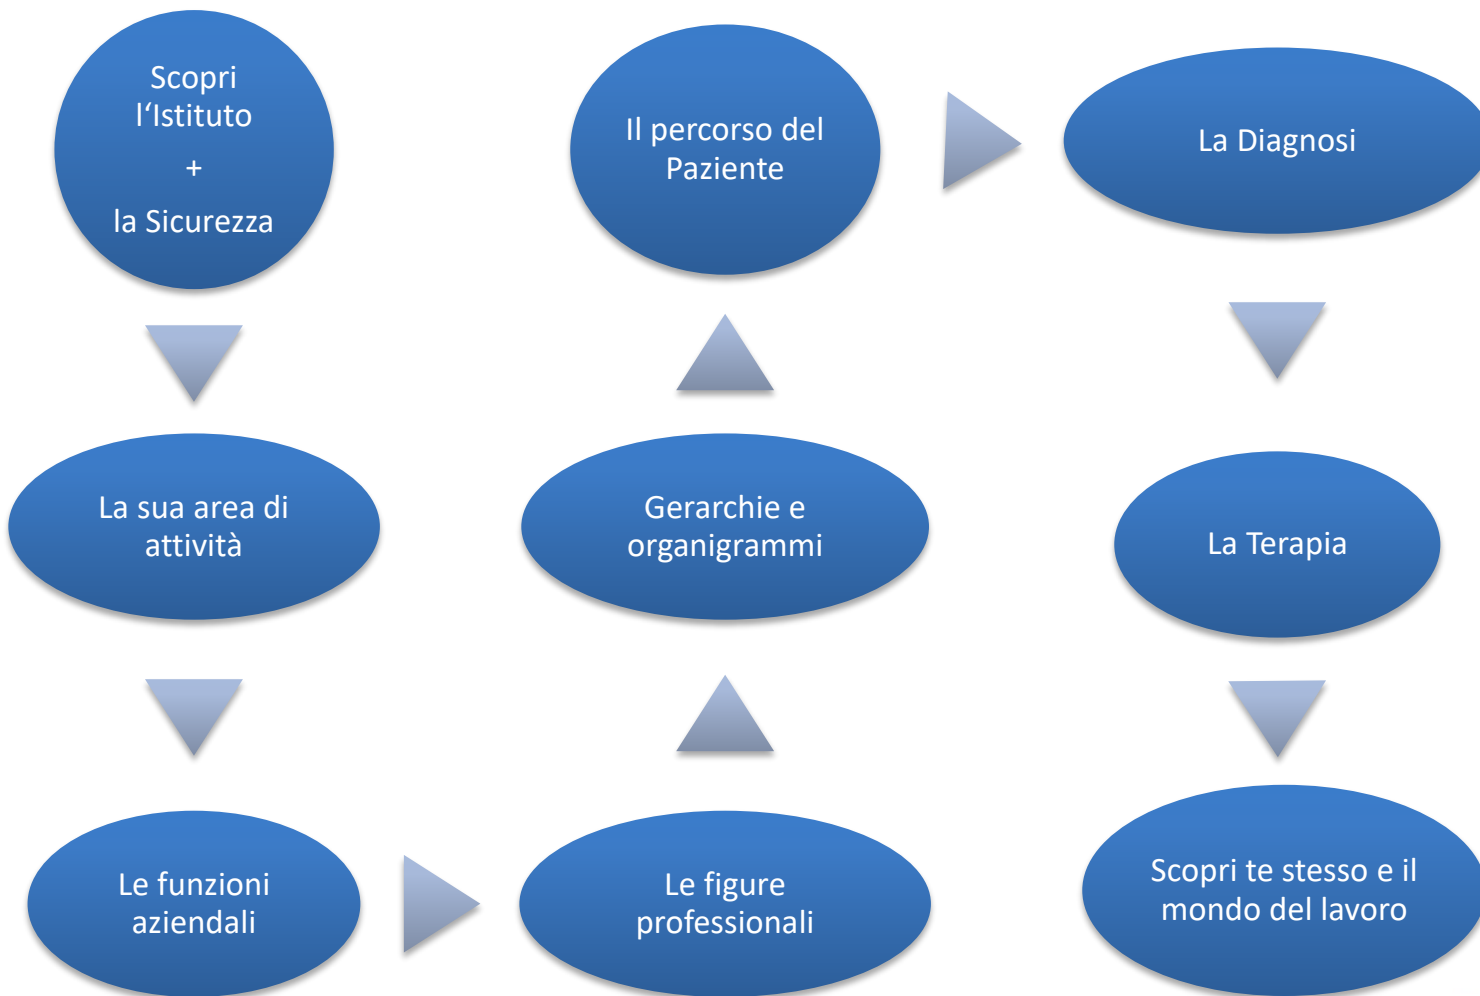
Scopri l'Istituto
+
la Sicurezza

La sua area di attività

Le funzioni aziendali

Le figure professionali

Gerarchie e organigrammi

Il percorso del Paziente

La Diagnosi

La Terapia

Scopri te stesso e il mondo del lavoro